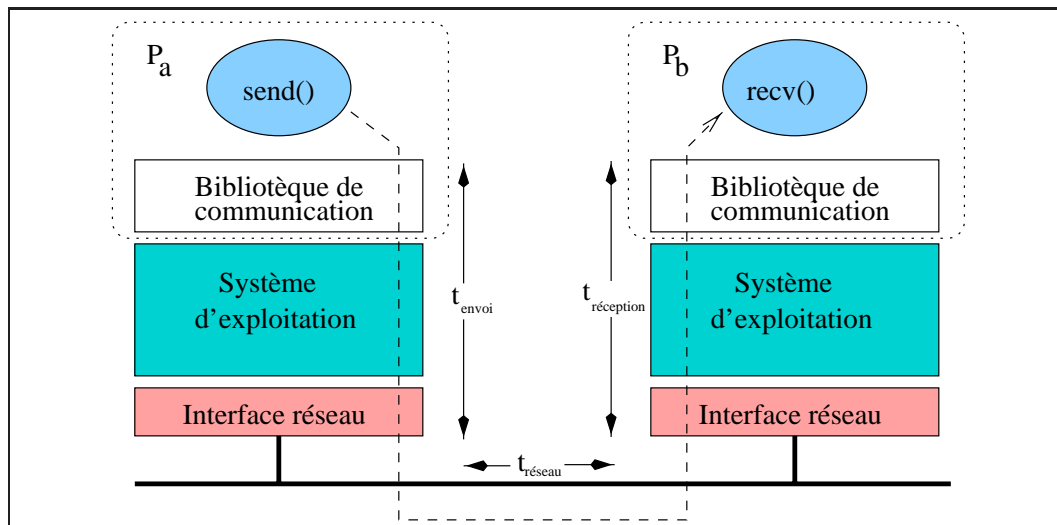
$P_a$

send()

Bibliotèque de communication

Système d'exploitation

Interface réseau

$t_{envoi}$

$t_{réseau}$

$t_{réception}$

$P_b$

recv()

Bibliotèque de communication

Système d'exploitation

Interface réseau